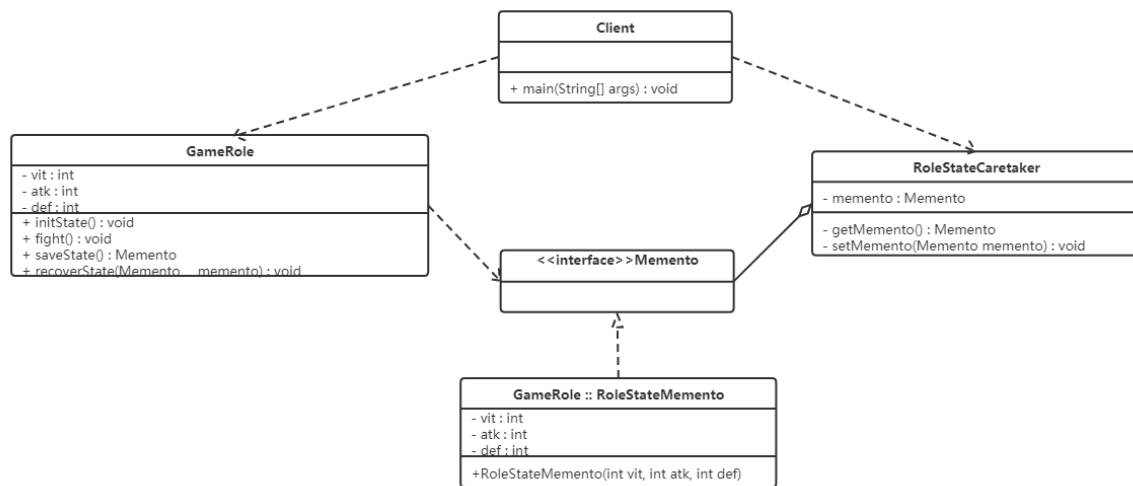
Client

+ main(String[] args) : void

GameRole

- vit : int
- atk : int
- def : int
+ initState() : void
+ fight() : void
+ saveState() : Memento
+ recoverState(Memento memento) : void

RoleStateCaretaker

- memento : Memento
- getMemento() : Memento
- setMemento(Memento memento) : void

<<interface>>Memento

GameRole :: RoleStateMemento

- vit : int
- atk : int
- def : int
+RoleStateMemento(int vit, int atk, int def)